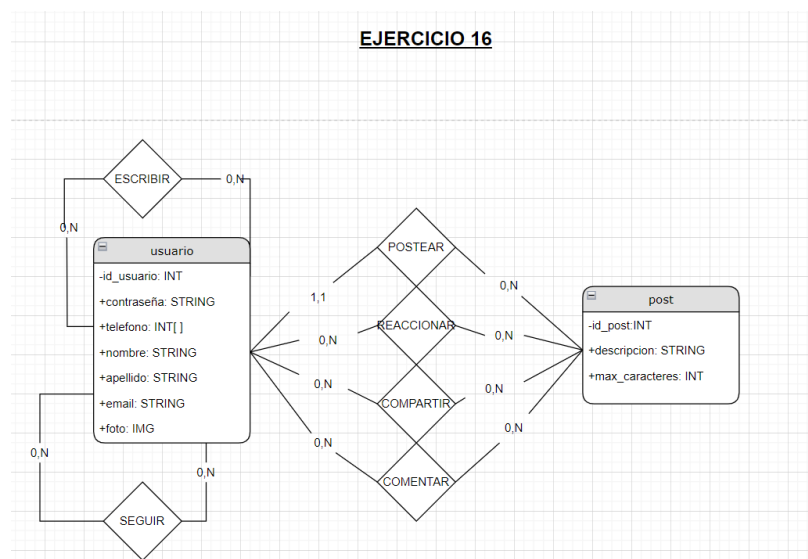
EJERCICIO 16

ESCRIBIR

0,N

0,N

usuario

-id_usuario: INT

+contraseña: STRING

+telefono: INT[ ]

+nombre: STRING

+apellido: STRING

+email: STRING

+foto: IMG

0,N

0,N

SEGUIR

POSTEAR

1,1

0,N

REACCIONAR

0,N

0,N

0,N

COMPARTIR

0,N

0,N

0,N

COMENTAR

post

-id_post:INT

+descripcion: STRING

+max_caracteres: INT